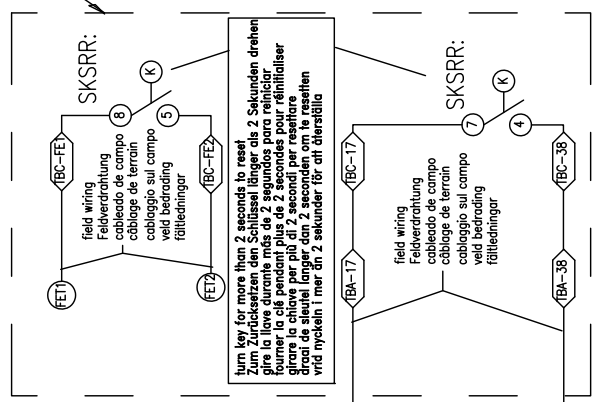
SKSRR:
K
8
5
fBC-FE1
fBC-FE2
field wiring
Feldverdrahtung
cableado de campo
câblage de terrain
cablaggio sul campo
veld bedrading
fältledningar
FET1
FET2

turn key for more than 2 seconds to reset
Zum Zurücksetzen den Schlüssel länger als 2 Sekunden drehen
gire la llave durante más de 2 segundos para reinicializar
tourner la clé pendant plus de 2 secondes pour réinitialiser
girare la chiave per più di 2 secondi per resettare
draai de sleutel langer dan 2 seconden om te resetten
vrid nyckeln i mer än 2 sekunder för att återställa

SKSRR:
K
7
4
fBC-17
fBC-38
field wiring
Feldverdrahtung
cableado de campo
câblage de terrain
cablaggio sul campo
veld bedrading
fältledningar
fBA-17
fBA-38